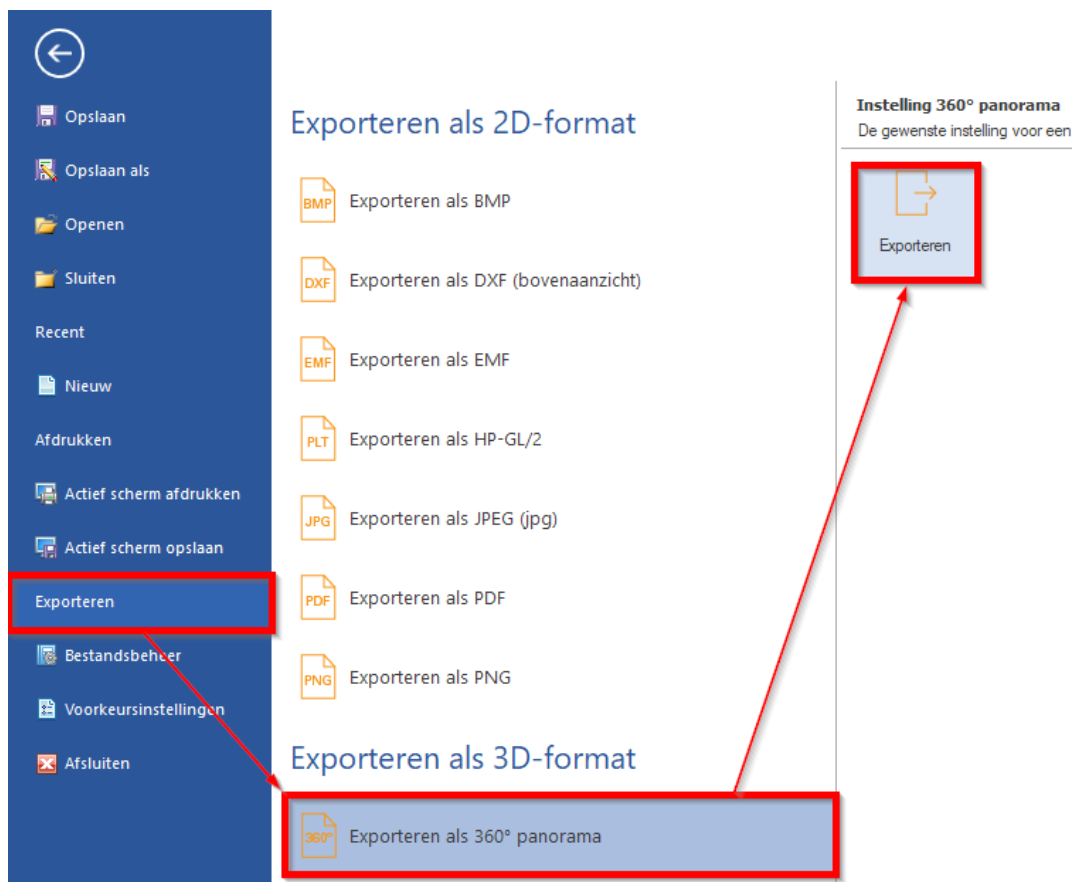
Opslaan

Opslaan als

Openen

Sluiten

Recent

Nieuw

Afdrukken

Actief scherm afdrukken

Actief scherm opslaan

Exporteren

Bestandsbeheer

Voorkeursinstellingen

Afsluiten

Exporteren als 2D-format

BMP Exporteren als BMP

DXF Exporteren als DXF (bovenaanzicht)

EMF Exporteren als EMF

PLT Exporteren als HP-GL/2

JPG Exporteren als JPEG (jpg)

PDF Exporteren als PDF

PNG Exporteren als PNG

Exporteren als 3D-format

360° Exporteren als 360° panorama

Instelling 360° panorama

De gewenste instelling voor een

Exporteren